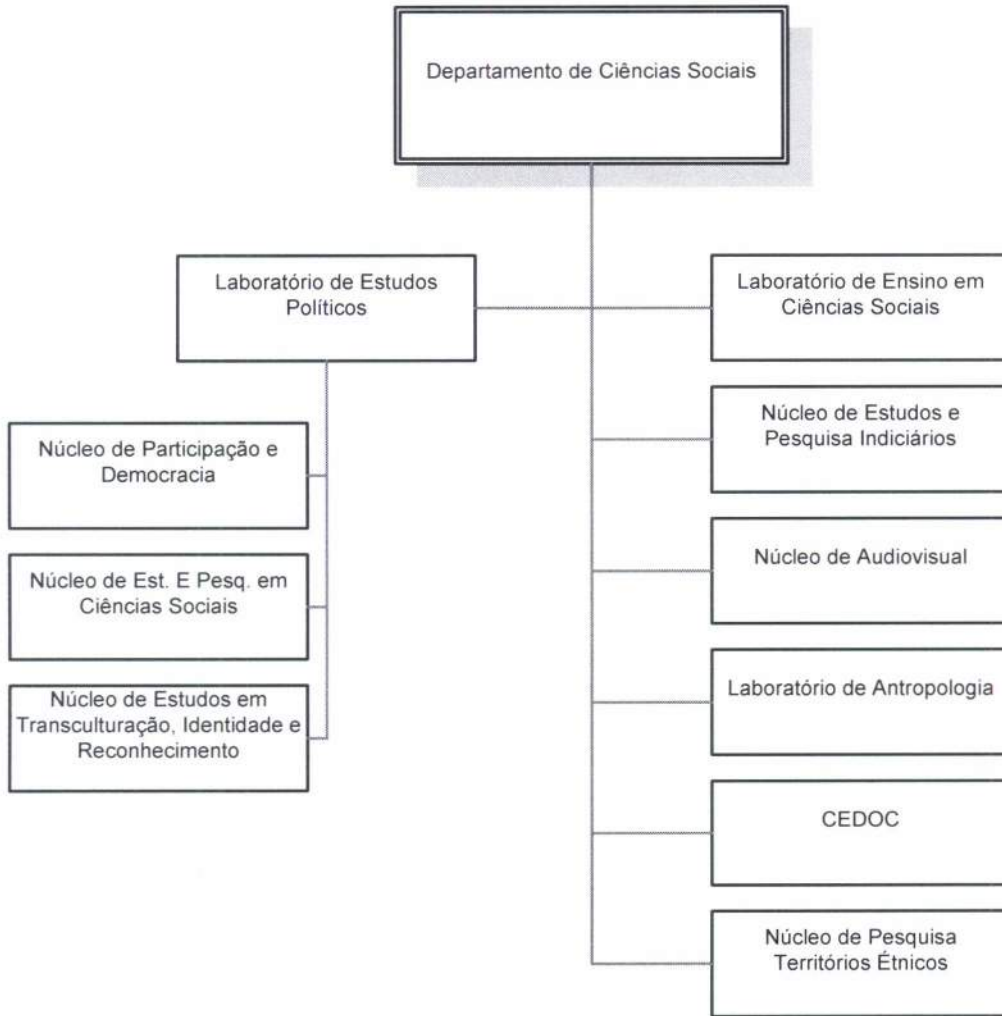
Departamento de Ciências Sociais

Laboratório de Estudos Políticos

Núcleo de Participação e Democracia

Núcleo de Est. E Pesq. em Ciências Sociais

Núcleo de Estudos em Transculturação, Identidade e Reconhecimento

Laboratório de Ensino em Ciências Sociais

Núcleo de Estudos e Pesquisa Indiciários

Núcleo de Audiovisual

Laboratório de Antropologia

CEDOC

Núcleo de Pesquisa Territórios Étnicos